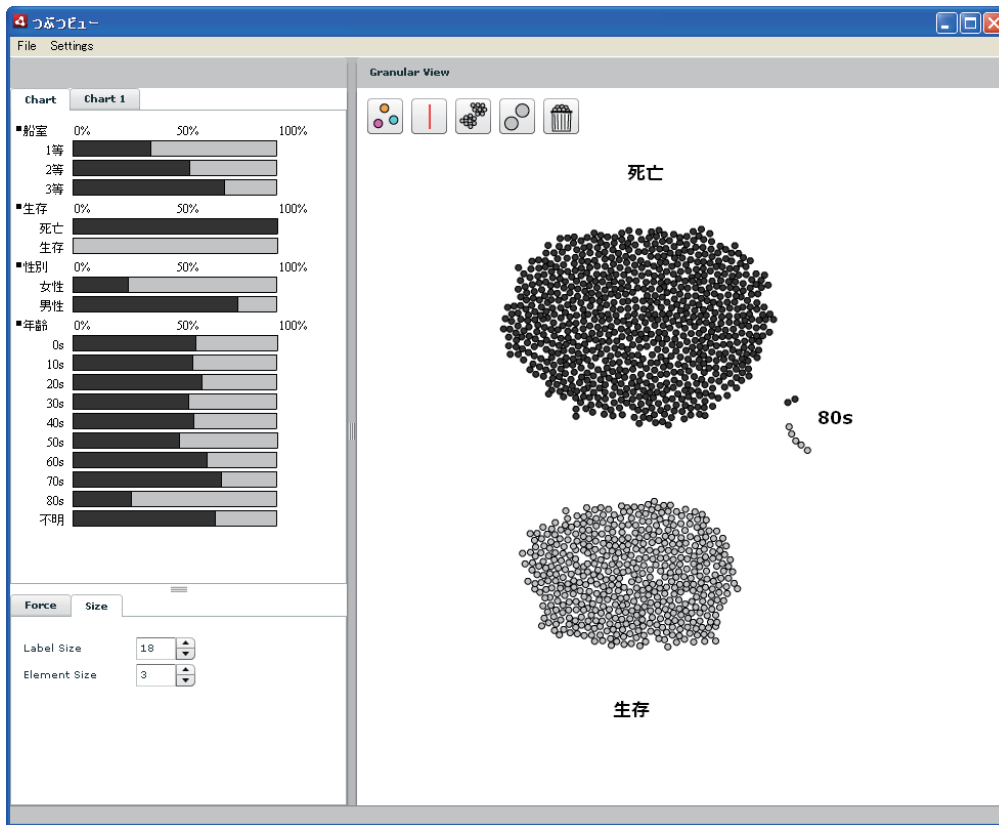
つぶつビュー

File Settings

Chart | Chart 1

■船室 0% 50% 100%
1等
2等
3等
■生存 0% 50% 100%
死亡
生存
■性別 0% 50% 100%
女性
男性
■年齢 0% 50% 100%
0s
10s
20s
30s
40s
50s
60s
70s
80s
不明

Force | Size

Label Size 18
Element Size 3

Granular View

死亡

80s

生存